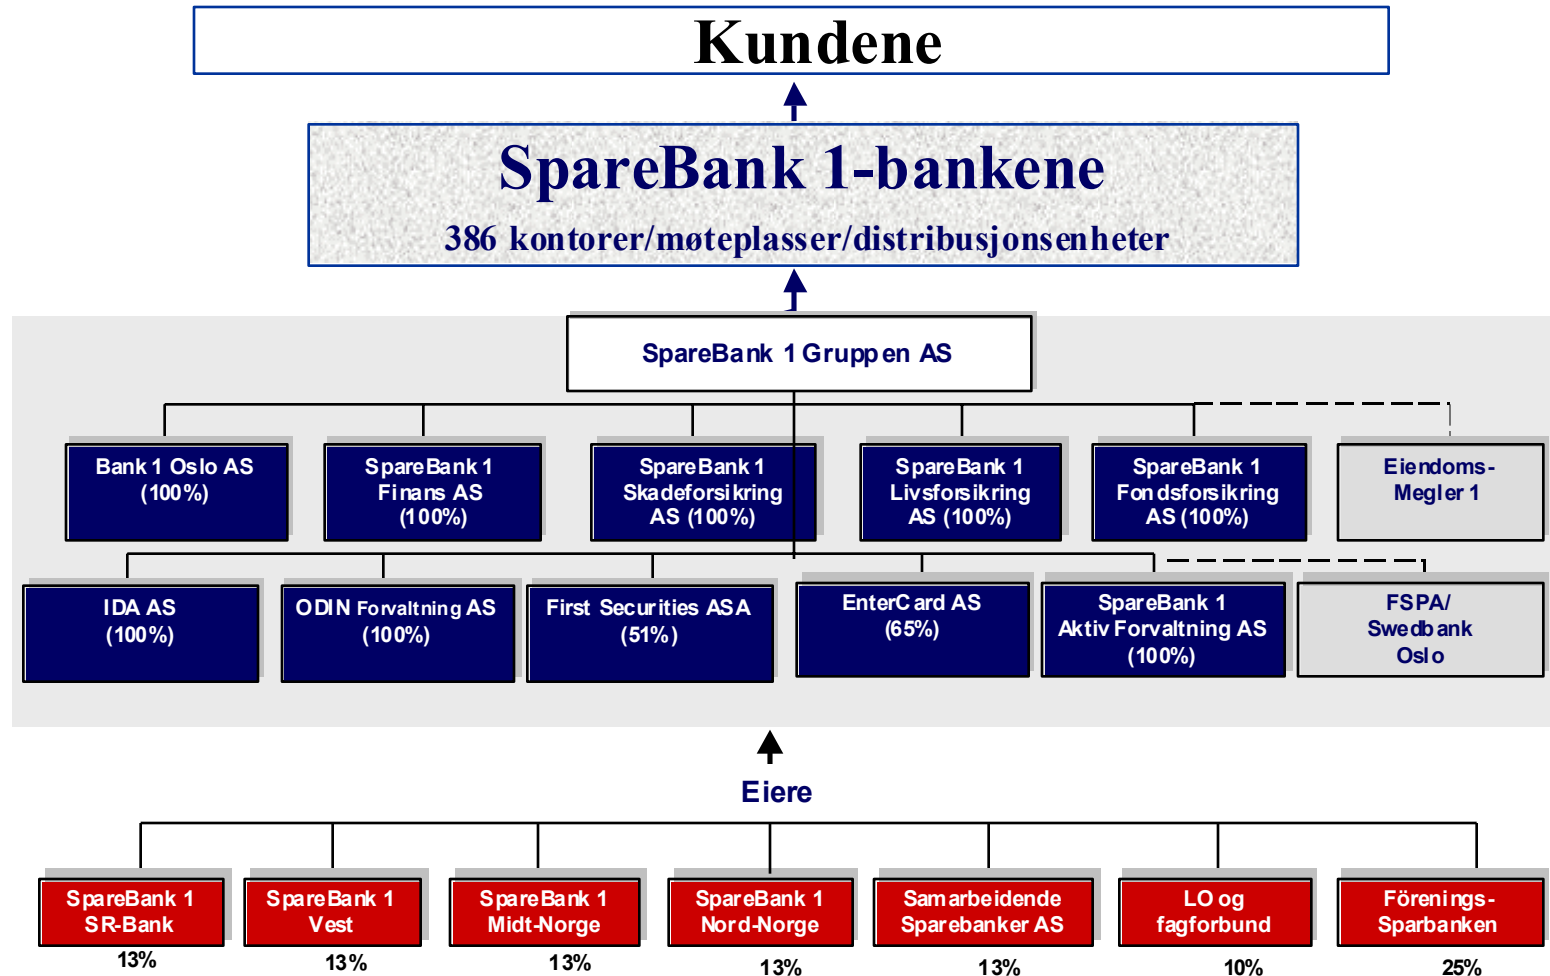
Kundene

SpareBank 1-bankene

386 kontorer/møteplasser/distribusjonsenheter

SpareBank 1 Gruppen AS

Bank 1 Oslo AS (100%)

SpareBank 1 Finans AS (100%)

SpareBank 1 Skadeforsikring AS (100%)

SpareBank 1 Livsforsikring AS (100%)

SpareBank 1 Fondsforsikring AS (100%)

Eiendoms-Megler 1

IDA AS (100%)

ODIN Forvaltning AS (100%)

First Securities ASA (51%)

EnterCard AS (65%)

SpareBank 1 Aktiv Forvaltning AS (100%)

FSPA/ Swedbank Oslo

Eiere

SpareBank 1 SR-Bank
13%

SpareBank 1 Vest
13%

SpareBank 1 Midt-Norge
13%

SpareBank 1 Nord-Norge
13%

Samarbeidende Sparebanker AS
13%

LO og fagforbund
10%

Förenings-Sparbanken
25%